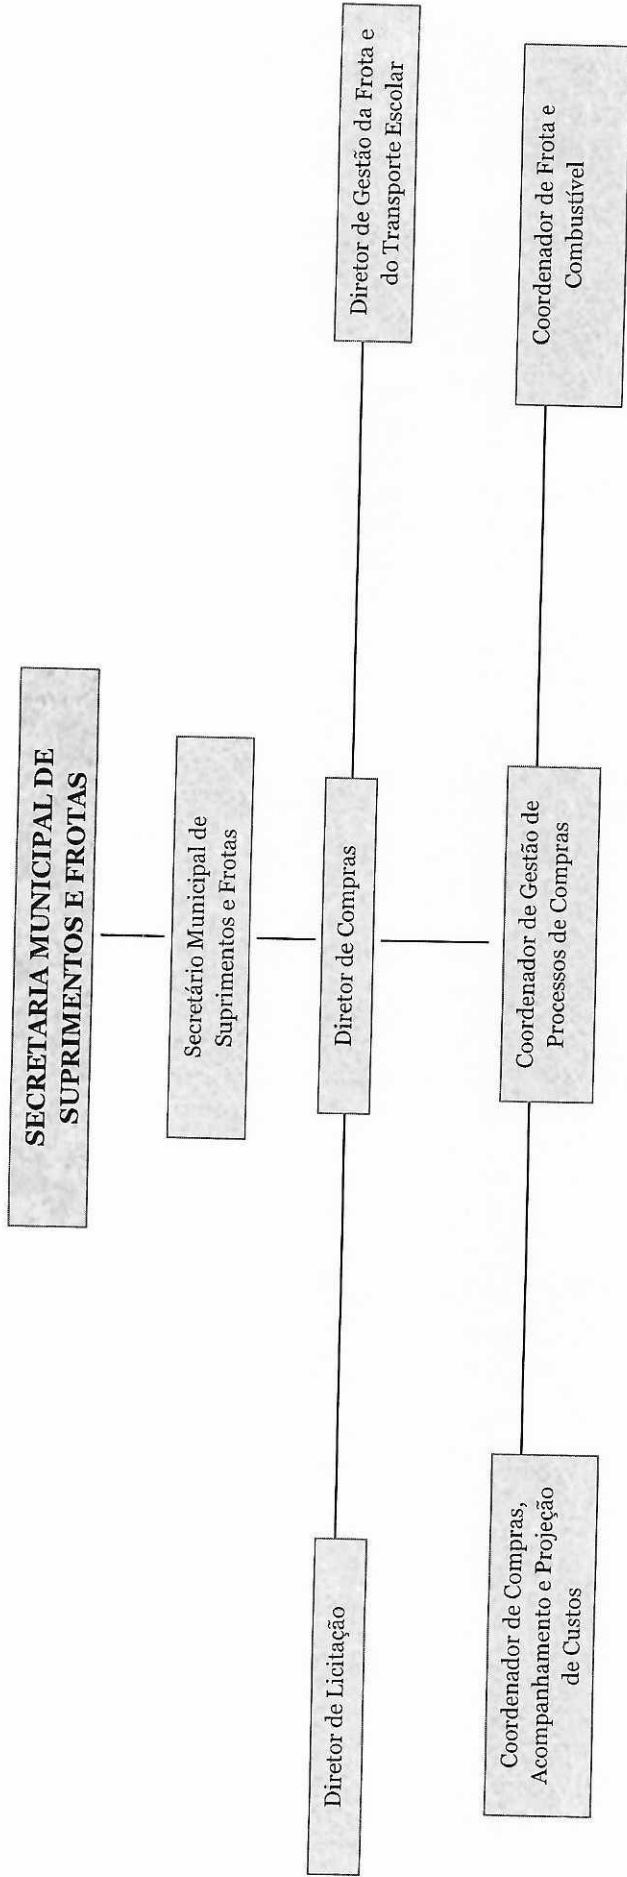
SECRETARIA MUNICIPAL DE SUPRIMENTOS E FROTAS

Secretário Municipal de Suprimentos e Frotas

Diretor de Compras

Diretor de Gestão da Frota e do Transporte Escolar

Diretor de Licitação

Coordenador de Gestão de Processos de Compras

Coordenador de Frota e Combustível

Coordenador de Compras, Acompanhamento e Projeção de Custos